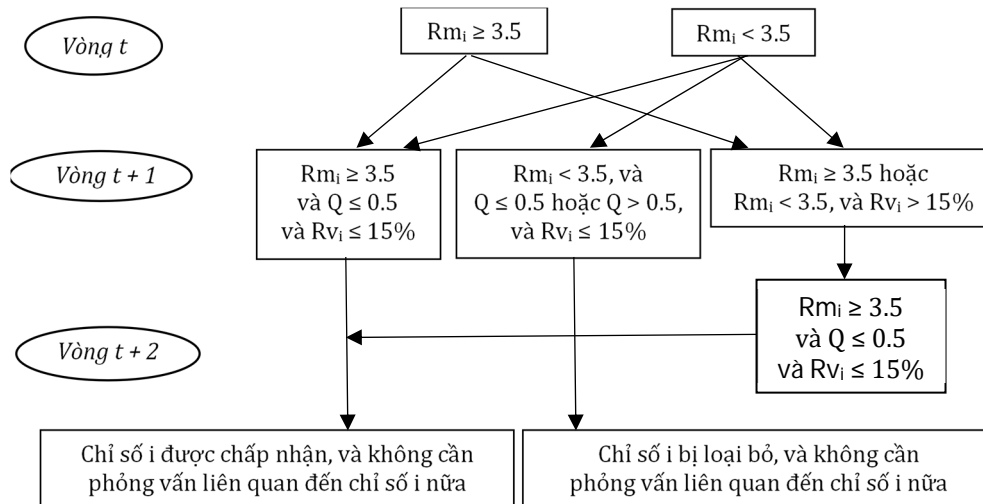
Vòng t

$Rm_i \geq 3.5$

$Rm_i < 3.5$

Vòng t + 1

$Rm_i \geq 3.5$ và $Q \leq 0.5$ và $Rv_i \leq 15\%$

$Rm_i < 3.5$, và $Q \leq 0.5$ hoặc $Q > 0.5$, và $Rv_i \leq 15\%$

$Rm_i \geq 3.5$ hoặc $Rm_i < 3.5$, và $Rv_i > 15\%$

$Rm_i \geq 3.5$ và $Q \leq 0.5$ và $Rv_i \leq 15\%$

Vòng t + 2

Chỉ số i được chấp nhận, và không cần phỏng vấn liên quan đến chỉ số i nữa

Chỉ số i bị loại bỏ, và không cần phỏng vấn liên quan đến chỉ số i nữa